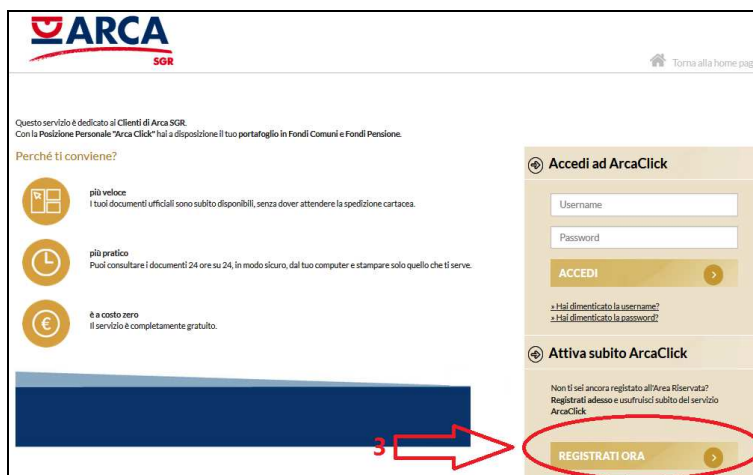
ARCA
SGR

Torna alla home pag

Questo servizio è dedicato ai Clienti di Arca SGR.
Con la Posizione Personale "Arca Click" hai a disposizione il tuo portafoglio in Fondi Comuni e Fondi Pensione.

Perché ti conviene?

più veloce
I tuoi documenti ufficiali sono subito disponibili, senza dover attendere la spedizione cartacea.

più pratico
Puoi consultare i documenti 24 ore su 24, in modo sicuro, dal tuo computer e stampare solo quello che ti serve.

è a costo zero
Il servizio è completamente gratuito.

Accedi ad ArcaClick

Username

Password

ACCEDI

» Hai dimenticato la username?
» Hai dimenticato la password?

Attiva subito ArcaClick

Non ti sei ancora registrato all'Area Riservata? Registrati adesso e usufruisci subito del servizio ArcaClick

3

REGISTRATI ORA